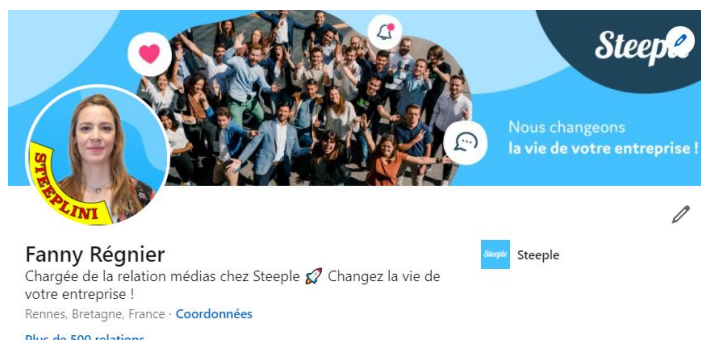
Steeple

Nous changeons
la vie de votre entreprise !

STEEPLINI

Fanny Régnier
Chargée de la relation médias chez Steeple 🚀 Changez la vie de votre entreprise !
Rennes, Bretagne, France · Coordonnées
Plus de 500 relations

Steeple
Steeple